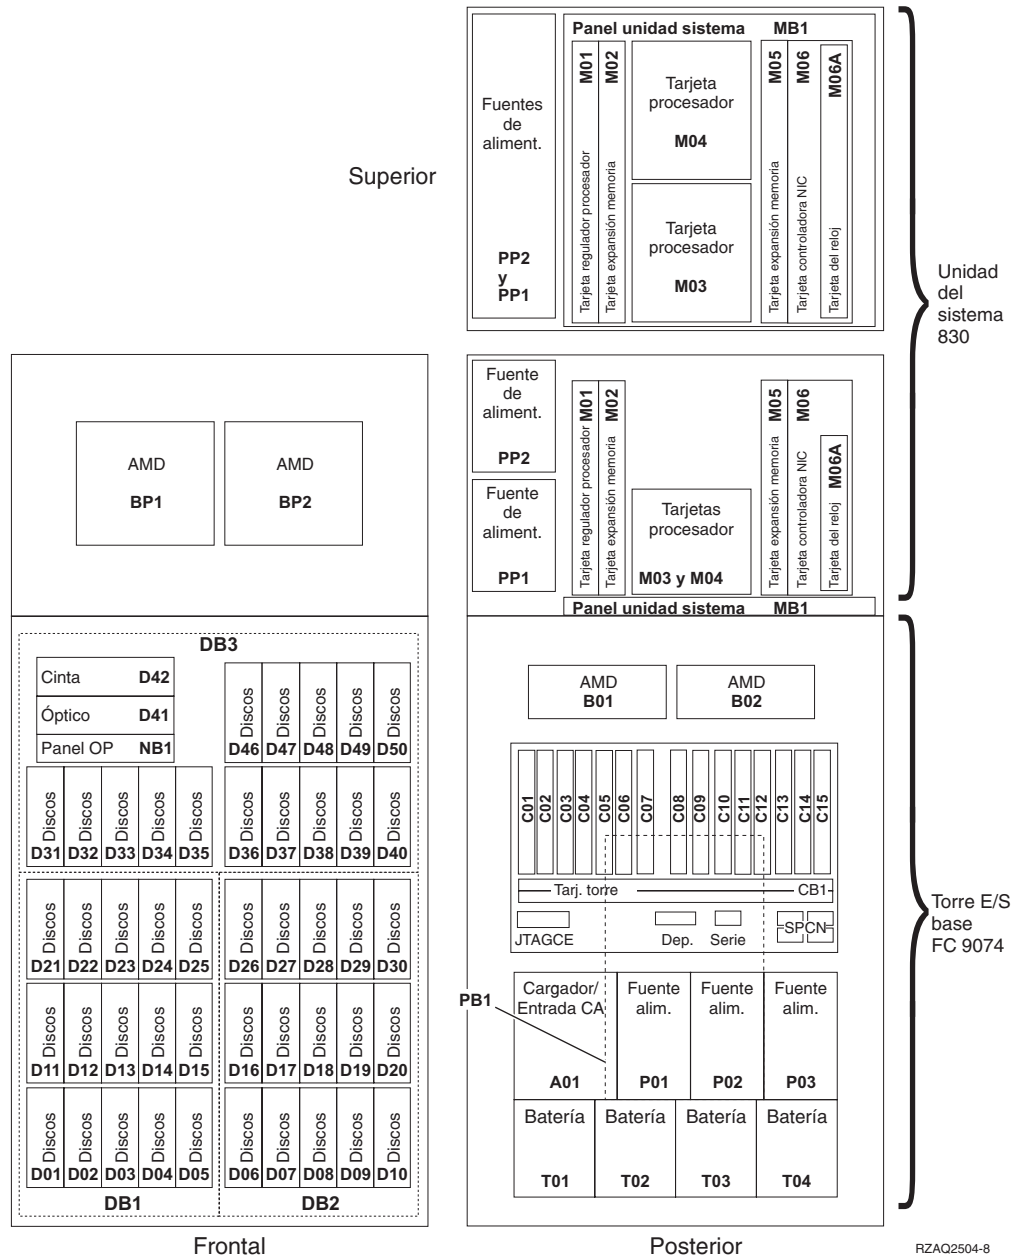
Superior

Panel unidad sistema MB1

Fuentes de aliment.

PP2 y PP1

M01 Tarjeta regulador procesador

M02 Tarjeta expansión memoria

Tarjeta procesador M04

Tarjeta procesador M03

M05 Tarjeta expansión memoria

M06 Tarjeta controladora NIC

M06A Tarjeta del reloj

Unidad del sistema 830

AMD BP1

AMD BP2

Fuente de aliment. PP2

Fuente de aliment. PP1

M01 Tarjeta regulador procesador

M02 Tarjeta expansión memoria

Tarjetas procesador

M03 y M04

M05 Tarjeta expansión memoria

M06 Tarjeta controladora NIC

M06A Tarjeta del reloj

Panel unidad sistema MB1

DB3

Cinta D42

Óptico D41

Panel OP NB1

Discos D46 Discos D47 Discos D48 Discos D49 Discos D50

Discos D31 Discos D32 Discos D33 Discos D34 Discos D35

Discos D36 Discos D37 Discos D38 Discos D39 Discos D40

Discos D21 Discos D22 Discos D23 Discos D24 Discos D25

Discos D26 Discos D27 Discos D28 Discos D29 Discos D30

Discos D11 Discos D12 Discos D13 Discos D14 Discos D15

Discos D16 Discos D17 Discos D18 Discos D19 Discos D20

Discos D01 Discos D02 Discos D03 Discos D04 Discos D05

Discos D06 Discos D07 Discos D08 Discos D09 Discos D10

DB1 DB2

AMD B01

AMD B02

C01 C02 C03 C04 C05 C06 C07 C08 C09 C10 C11 C12 C13 C14 C15

Tarj. torre CB1

JTAGCE Dep. Serie SPCN

Torre E/S base FC 9074

PB1

Cargador/ Entrada CA A01

Fuente alim. P01

Fuente alim. P02

Fuente alim. P03

Batería T01

Batería T02

Batería T03

Batería T04

Frontal

Posterior

RZAQ2504-8